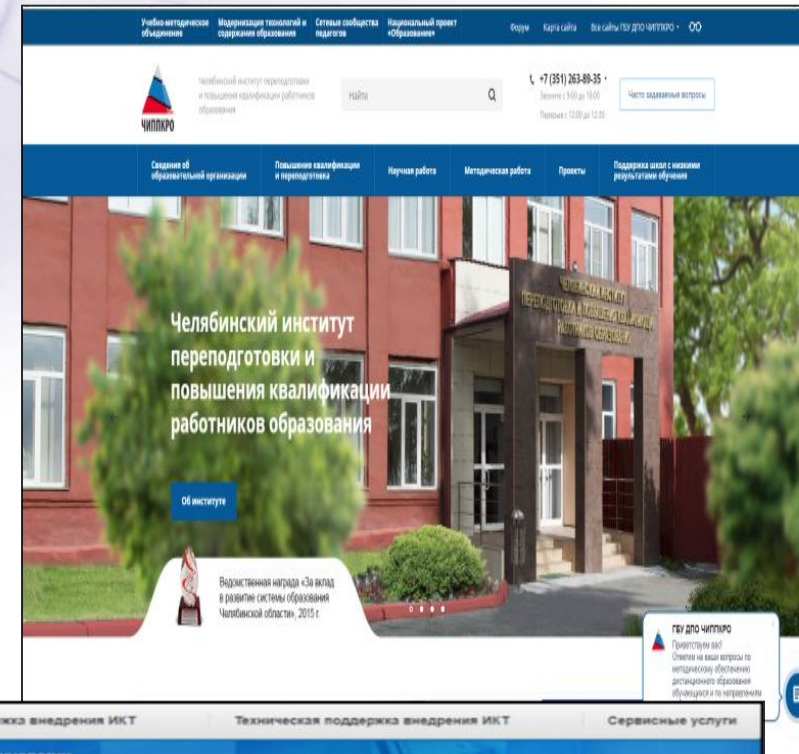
Учебно-методическое объединение | Модернизация технологий и содержания образования | Сетевые сообщества педагогов | Национальный проект «Образование» | Форум | Карта сайта | Все сайты ГБУ ДПО ЧИППКРО

ЧИППКРО

Челябинский институт переподготовки и повышения квалификации работников образования

Найти

+7 (351) 263-89-35

Звоните с 9:00 до 18:00

Перерыв с 12:00 до 12:00

Часто задаваемые вопросы

Сведения об образовательной организации | Повышение квалификации и переподготовка | Научная работа | Методическая работа | Проекты | Поддержка школ с низкими результатами обучения

Челябинский институт переподготовки и повышения квалификации работников образования

Об институте

Ведомственная награда «За вклад в развитие системы образования Челябинской области», 2015 г.

ГБУ ДПО ЧИППКРО

Приветствуем вас! Ответим на ваши вопросы по методическому обеспечению дистанционного образования обучающихся и по направлениям

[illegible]ка внедрения ИКТ | Техническая поддержка внедрения ИКТ | Сервисные услуги